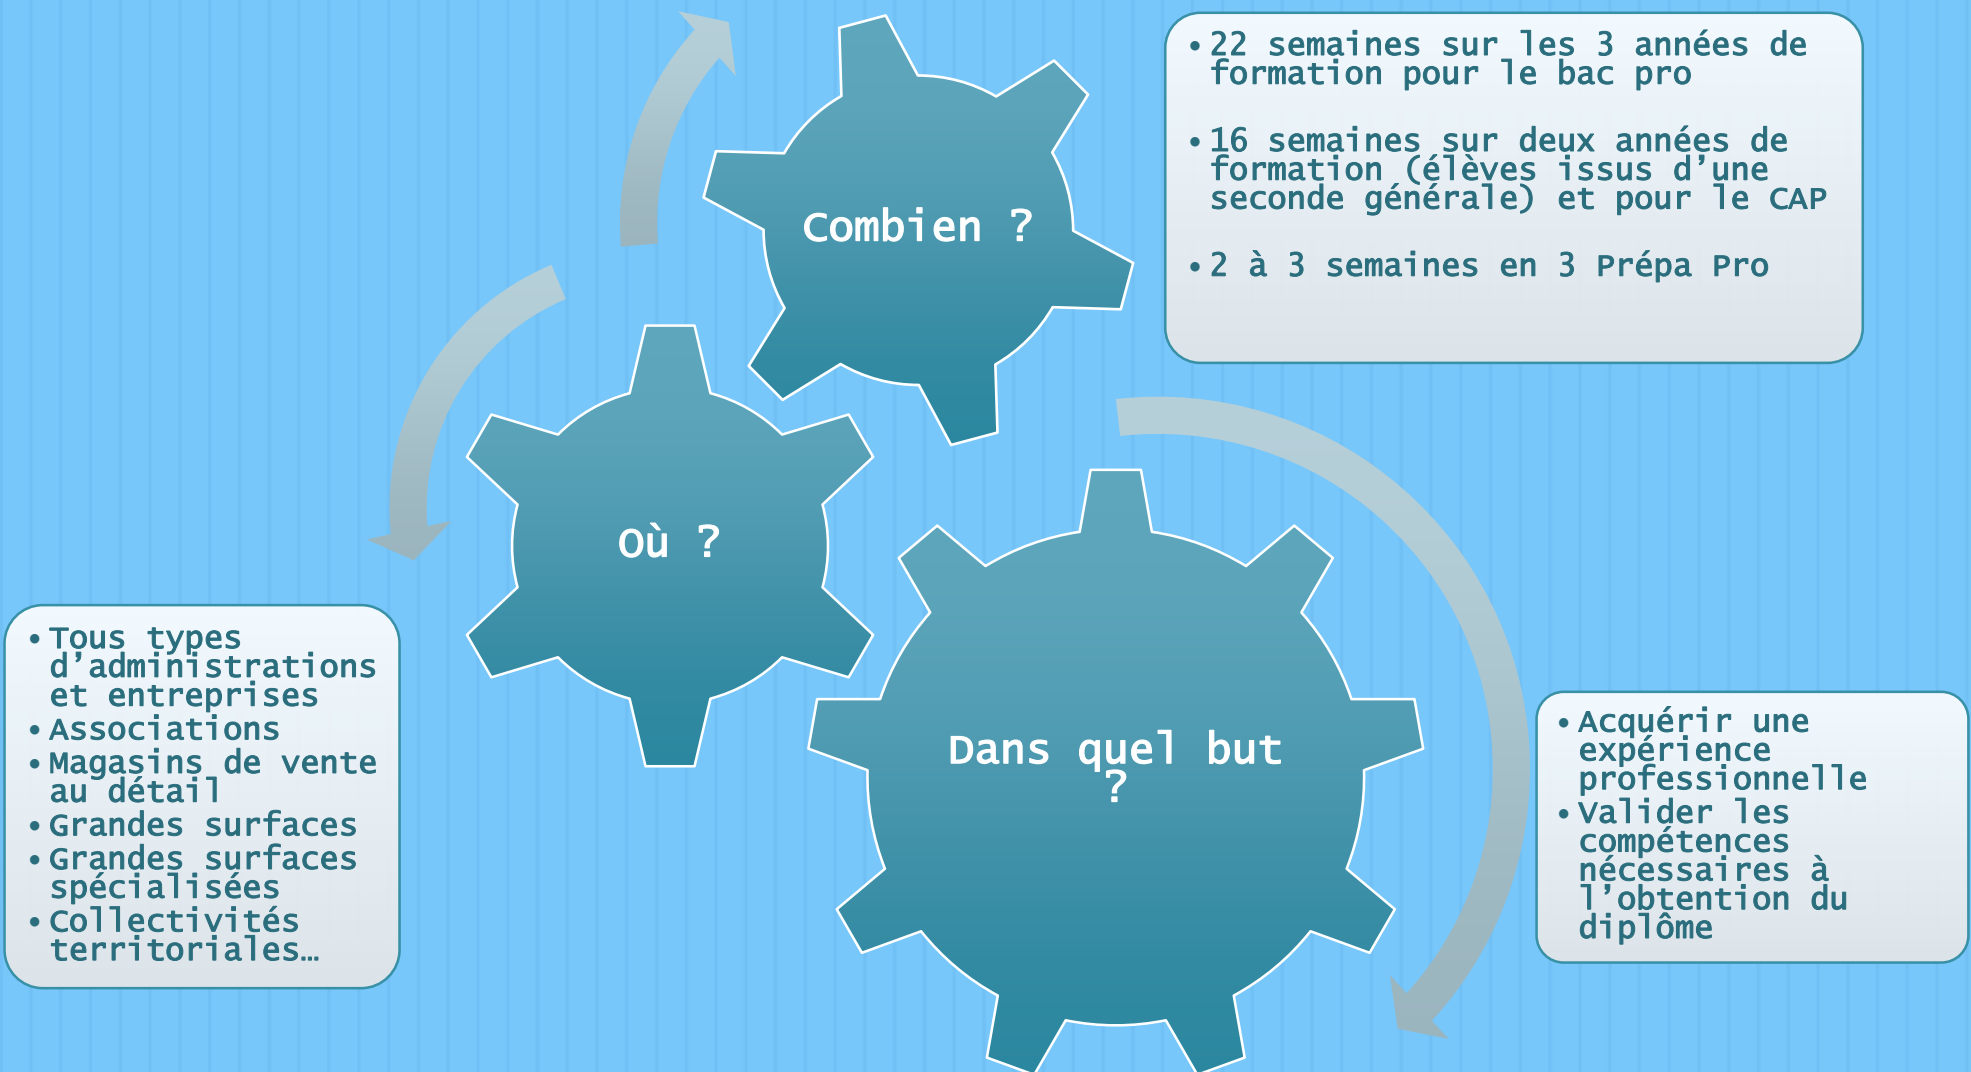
Combien ?

- 22 semaines sur les 3 années de formation pour le bac pro
- 16 semaines sur deux années de formation (élèves issus d'une seconde générale) et pour le CAP
- 2 à 3 semaines en 3 Prépa Pro

Où ?

- Tous types d'administrations et entreprises
- Associations
- Magasins de vente au détail
- Grandes surfaces
- Grandes surfaces spécialisées
- Collectivités territoriales…

Dans quel but ?

- Acquérir une expérience professionnelle
- Valider les compétences nécessaires à l'obtention du diplôme